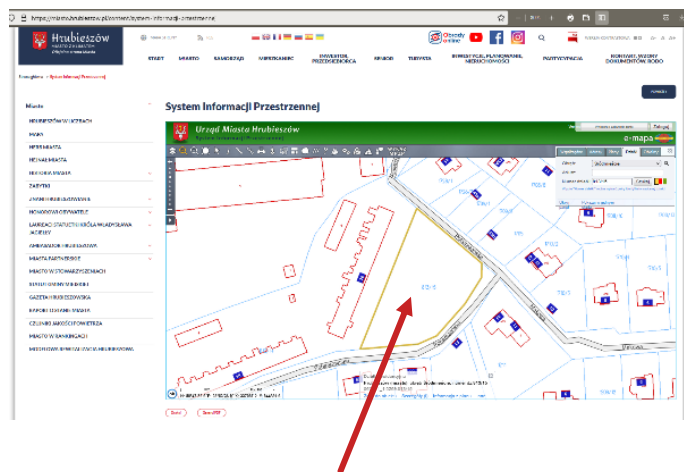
https://miasto.hrubieszow.pl/content/system-informacji-przestrzennej

Hrubieszów
MIASTO ZAGRANICZNE

START MIASTO SAMORZĄD KOMUNIKATY INWESTOR, PRZEDSIĘBIORCA SPORT TURYSTA INWESTYCJE, PLANOWANIE, NIERUCHOMOŚCI PARTYCYPACJA KONTAKT, WZORY DOKUMENTÓW, RODO

Nawigacja » System Informacji Przestrzennej

Miasto

HRUBIESZÓW W LICZBACH
HERB
HERB MIASTA
HEJNAŁ MIASTA
ZABYTKI
HONOROWI OBYWATELE
MIASTA PARTNERSKIE
MIASTO W STOWARZYSZENIACH
GAZETA HRUBIESZOWSKA
RAPORT O STANIE MIASTA
MIASTO W RANKINGACH

System Informacji Przestrzennej

Urząd Miasta Hrubieszów

e-mapa

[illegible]

Zamknij

Drukuj